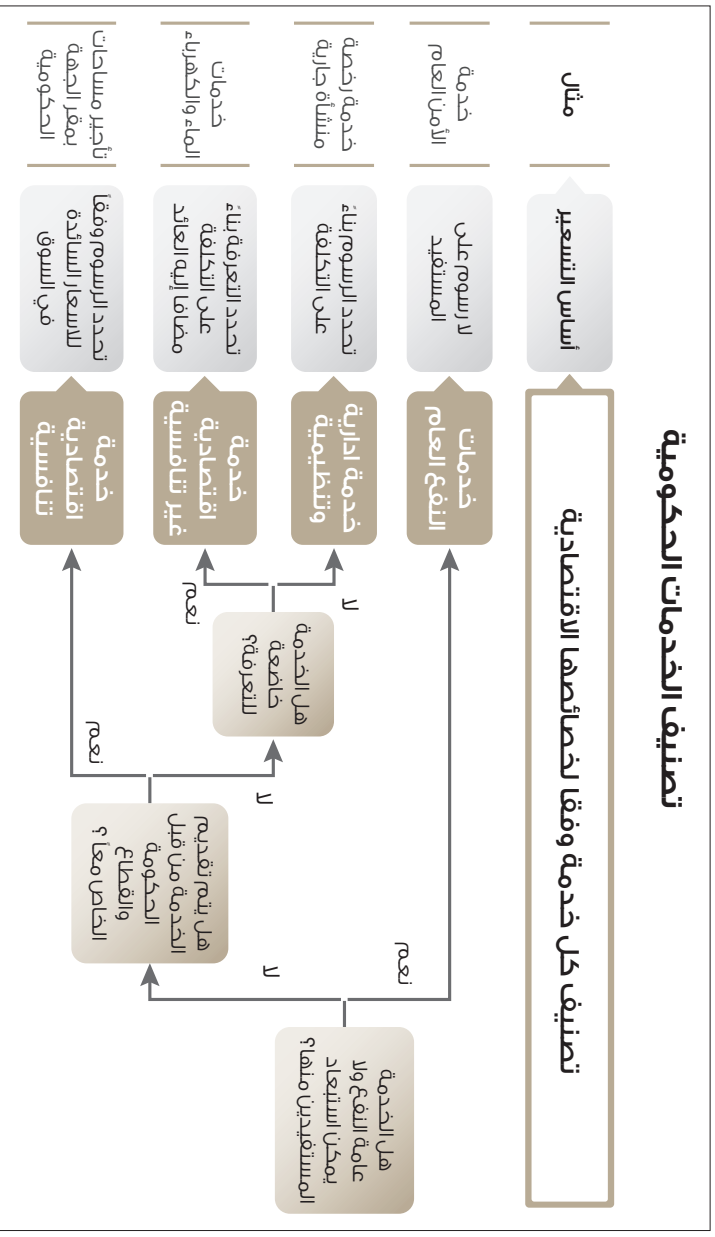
تصنيف الخدمات الحكومية

تصنيف كل خدمة وفقاً لخصائصها الاقتصادية

هل الخدمة عامة النفع ولا يمكن استبعاد المستفيدين منها؟

نعم

لا

هل يتم تقديم الخدمة من قبل الحكومة والقطاع الخاص معاً ؟

نعم

لا

هل الخدمة خاضعة للتعرفة؟

نعم

لا

خدمات النفع العام

خدمة ادارية وتنظيمية

خدمة اقتصادية غير تنافسية

خدمة اقتصادية تنافسية

أساس التسعير

لا رسوم على المستفيد

تحدد الرسوم بناءً على التكلفة

تحدد التعرفة بناءً على التكلفة على المعالجة مضافاً إليها العائد

تحدد الرسوم وفقاً للأسعار السائدة في السوق

مثال

خدمة الأمن العام

خدمة رخصة منشأة تجارية

خدمات الماء والكهرباء

تأجير مساحات بمقر الجهة الحكومية